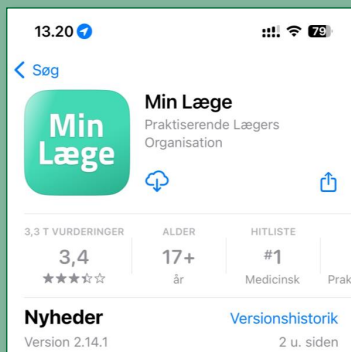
13.20

79

Søg

Min Læge

Min Læge

Praktiserende Lægers Organisation

3,3 T VURDERINGER

3,4

★★★☆☆

ALDER

17+

år

HITLISTE

#1

Medicinsk

Prak

Nyheder

Versionshistorik

Version 2.14.1

2 u. siden